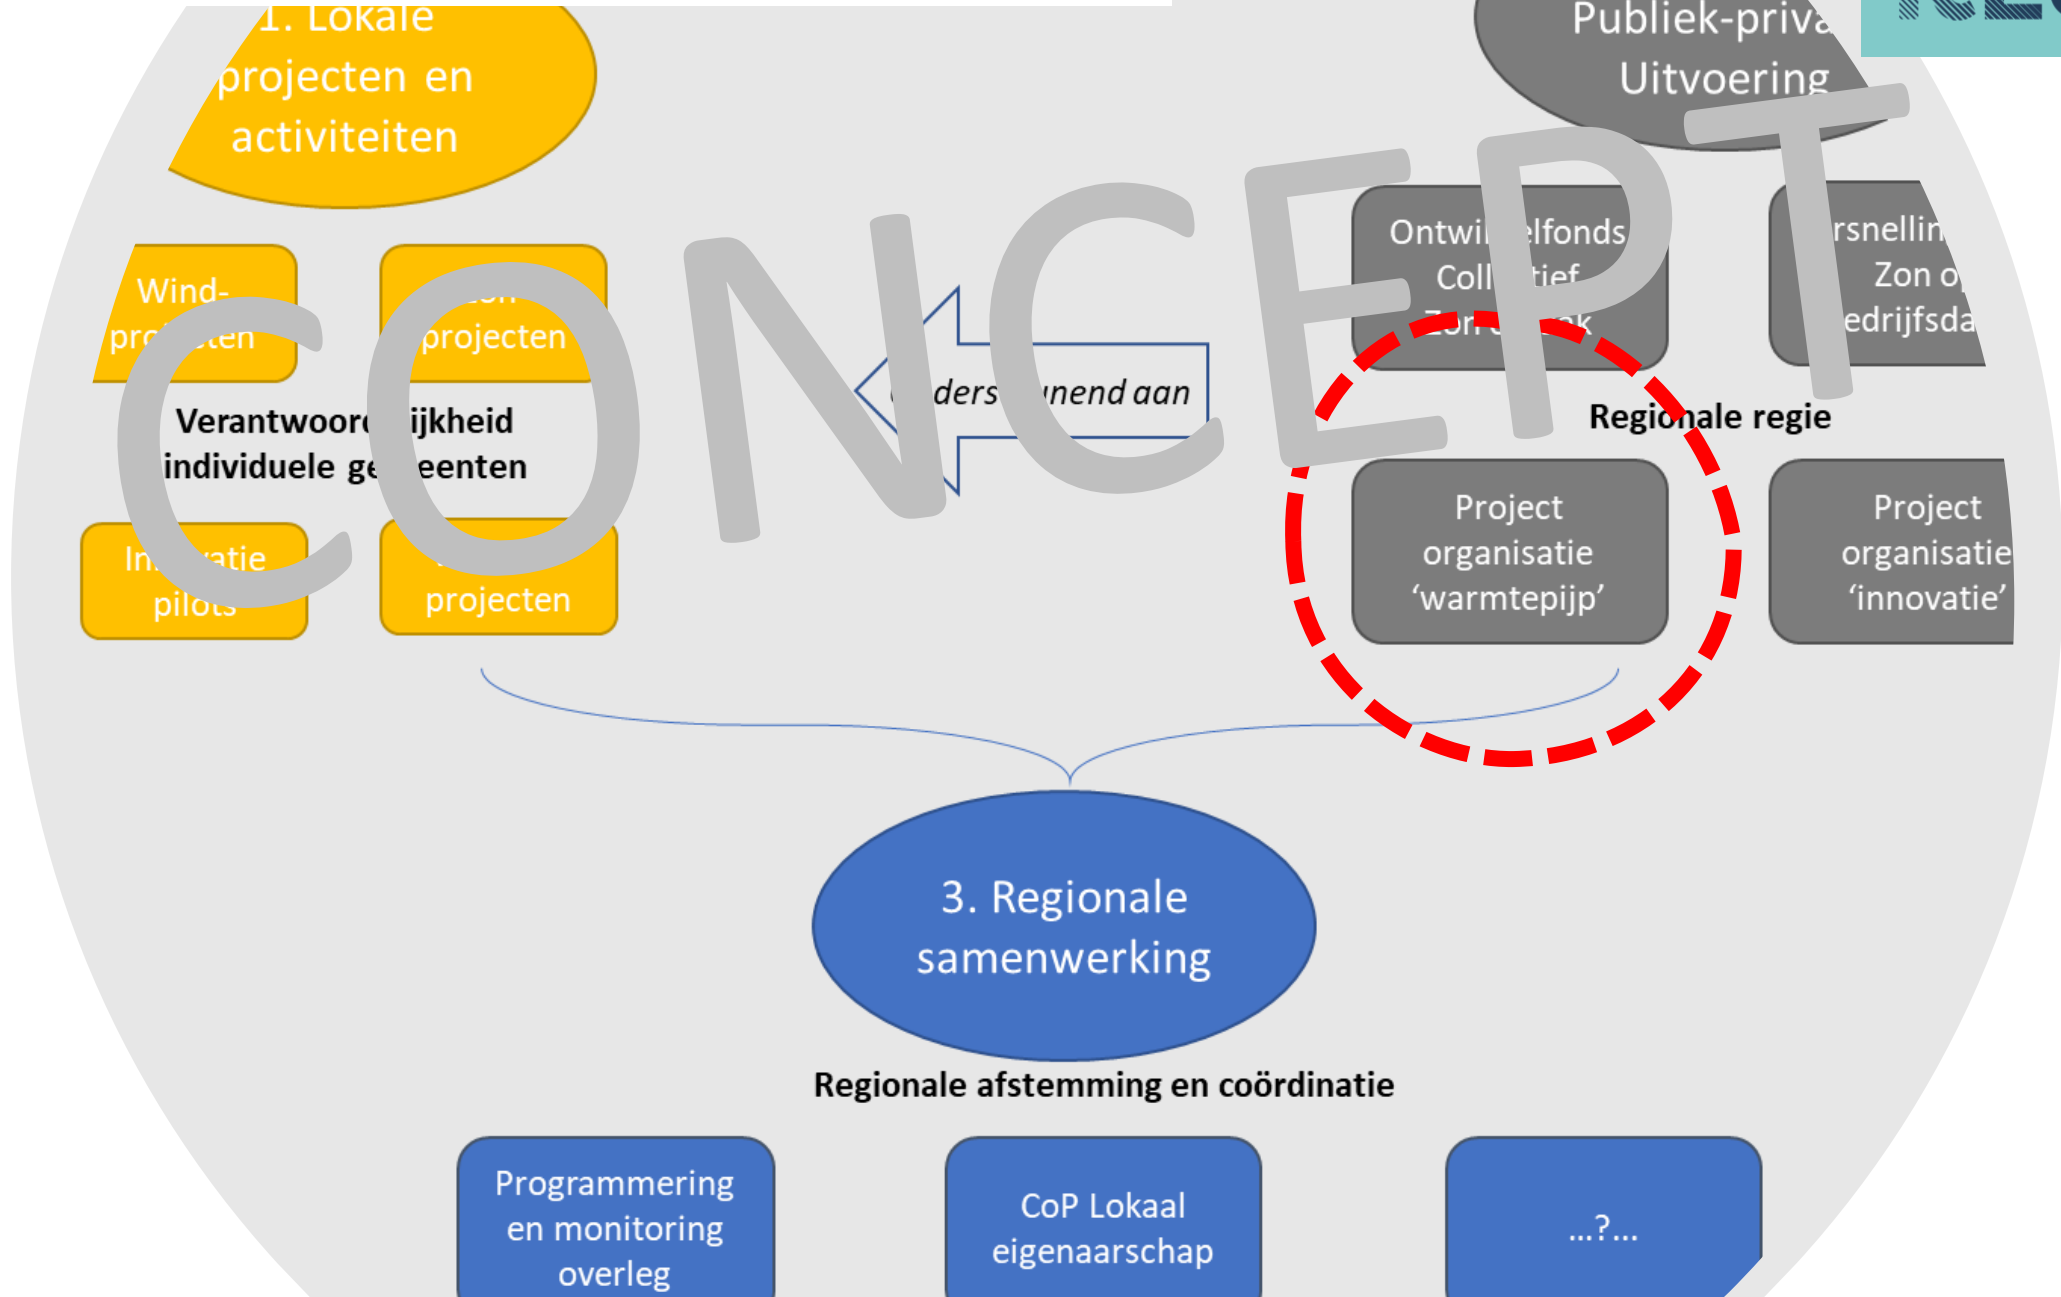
1. Lokale projecten en activiteiten

Publiek-priva
Uitvoering

Wind-
pr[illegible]ten

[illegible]
projecten

Verantwoor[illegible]ijkheid individuele ge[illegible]eenten

In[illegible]atie
pilots

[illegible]
projecten

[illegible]ders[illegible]nend aan

CONCEPT

Ontwi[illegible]elfonds
Coll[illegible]tief
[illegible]

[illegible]rsnellin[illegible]
Zon o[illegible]
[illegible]edrijfsda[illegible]

Regionale regie

Project
organisatie
'warmtepijp'

Project
organisatie
'innovatie'

3. Regionale samenwerking

Regionale afstemming en coördinatie

Programmering
en monitoring
overleg

CoP Lokaal
eigenaarschap

...?...